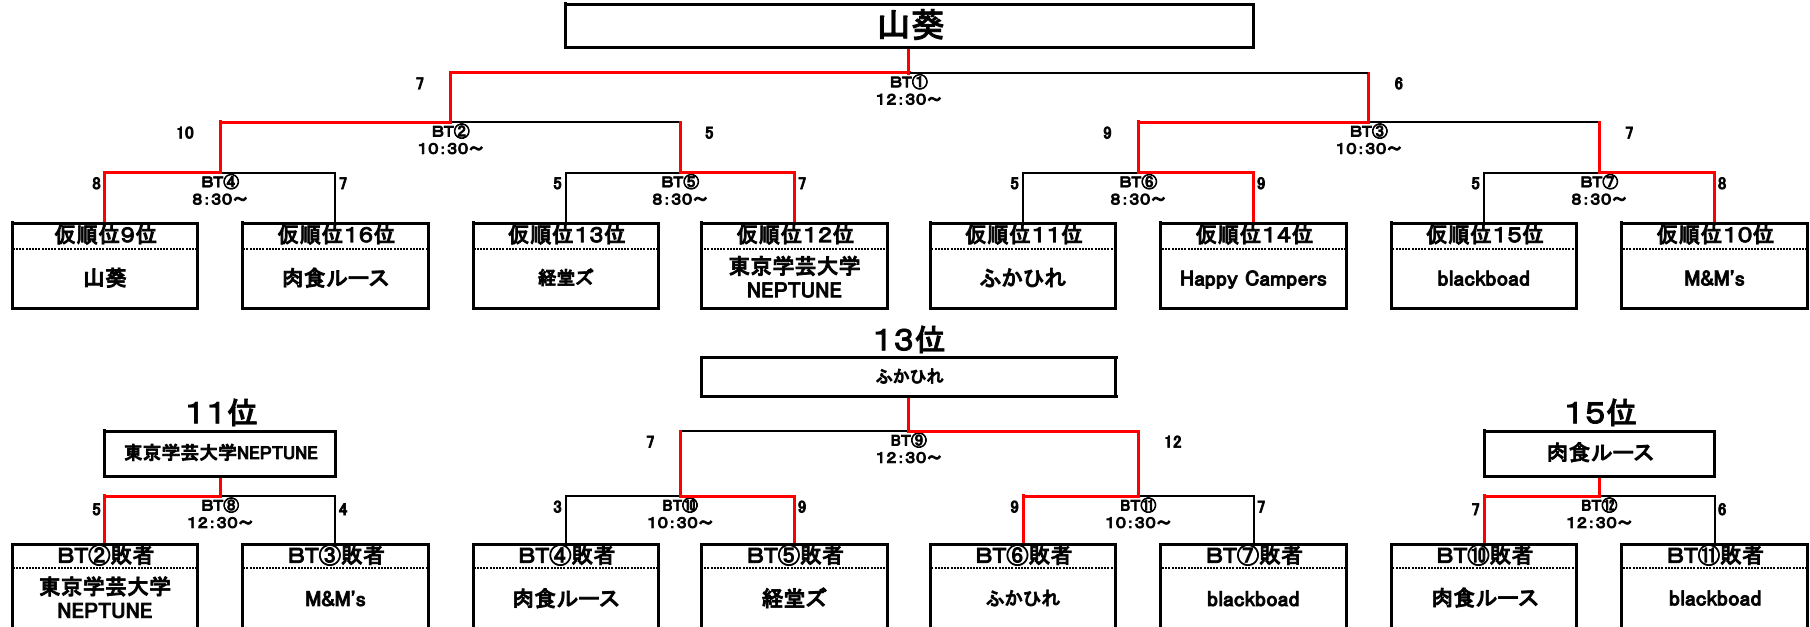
山葵

7
BT①
12:30～
6

10
BT②
10:30～
5

9
BT③
10:30～
7

8
BT④
8:30～
7

5
BT⑤
8:30～
7

5
BT⑥
8:30～
9

5
BT⑦
8:30～
8

| 仮順位9位 | 仮順位16位 | 仮順位13位 | 仮順位12位 | 仮順位11位 | 仮順位14位 | 仮順位15位 | 仮順位10位 |
|---|---|---|---|---|---|---|---|
| 山葵 | 肉食ルース | 経堂ズ | 東京学芸大学 NEPTUNE | ふかひれ | Happy Campers | blackboad | M&M's |

13位
ふかひれ

11位
東京学芸大学NEPTUNE

15位
肉食ルース

7
BT⑨
12:30～
12

5
BT⑧
12:30～
4

3
BT⑩
10:30～
9

9
BT⑪
10:30～
7

7
BT⑫
12:30～
6

| BT②敗者 | BT③敗者 | BT④敗者 | BT⑤敗者 | BT⑥敗者 | BT⑦敗者 | BT⑩敗者 | BT⑪敗者 |
|---|---|---|---|---|---|---|---|
| 東京学芸大学 NEPTUNE | M&M's | 肉食ルース | 経堂ズ | ふかひれ | blackboad | 肉食ルース | blackboad |